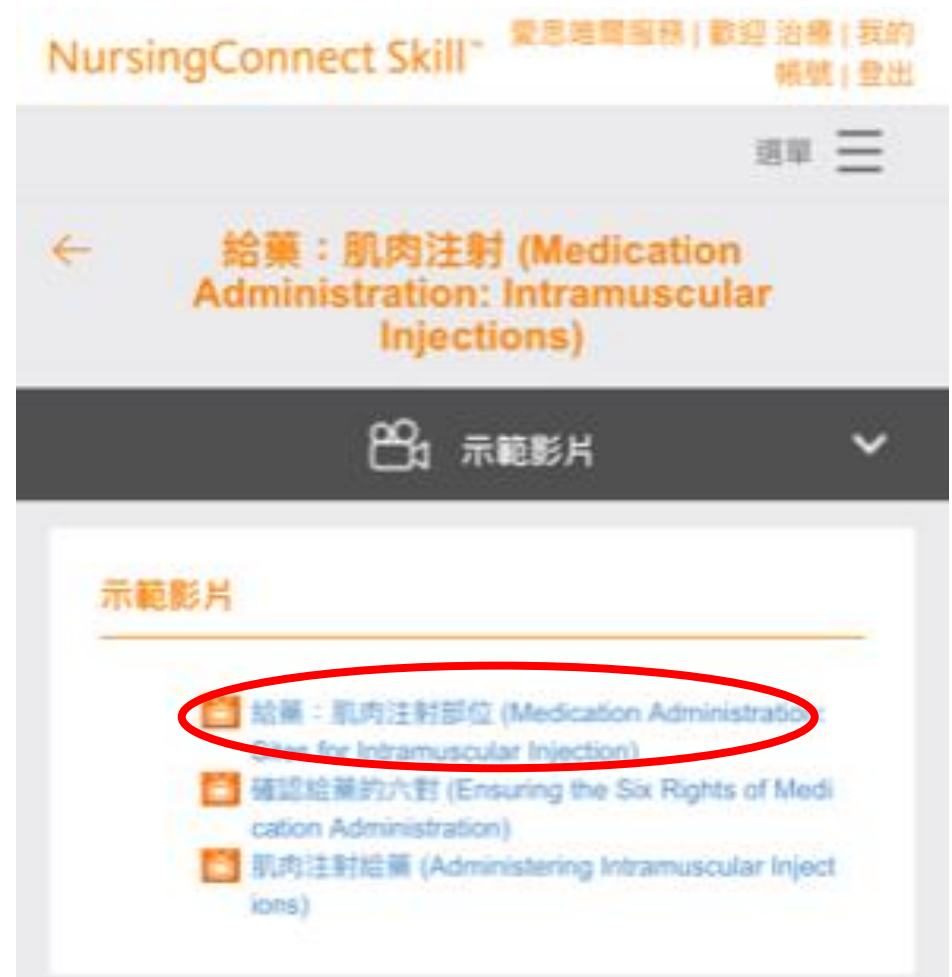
NursingConnect Skill™ 愛思唯爾服務 | 歡迎 治療 | 我的帳號 | 登出

選單

← 給藥：肌肉注射 (Medication Administration: Intramuscular Injections)

示範影片

示範影片

給藥：肌肉注射部位 (Medication Administration: Sites for Intramuscular Injection)
確認給藥的六對 (Ensuring the Six Rights of Medication Administration)
肌肉注射給藥 (Administering Intramuscular Injections)